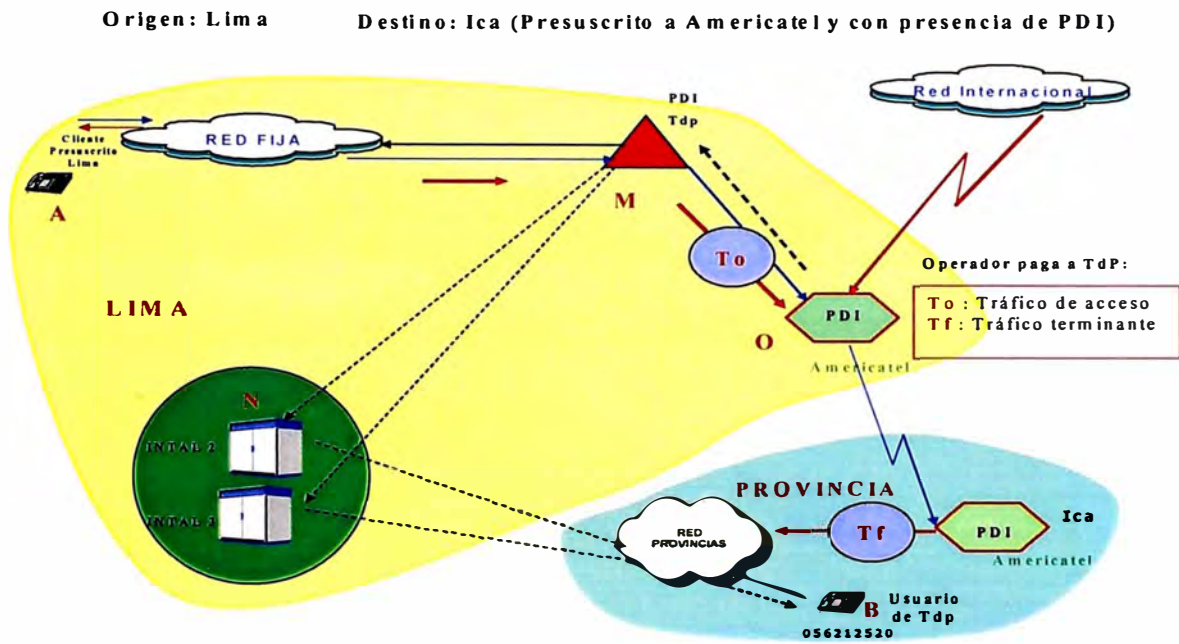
Origen: Lima

Destino: Ica (Presuscrito a Americatel y con presencia de PDI)

Cliente Presuscrito Lima

RED FIJA

A

PDI

Tdp

M

Red Internacional

To

PDI

O

Americatel

Operador paga a TdP:

To: Tráfico de acceso
Tf: Tráfico terminante

LIMA

N

INTAL 2

INTAL 3

PROVINCIA

RED PROVINCIAS

Tf

PDI

Ica

Americatel

B

Usuario de Tdp

056212520